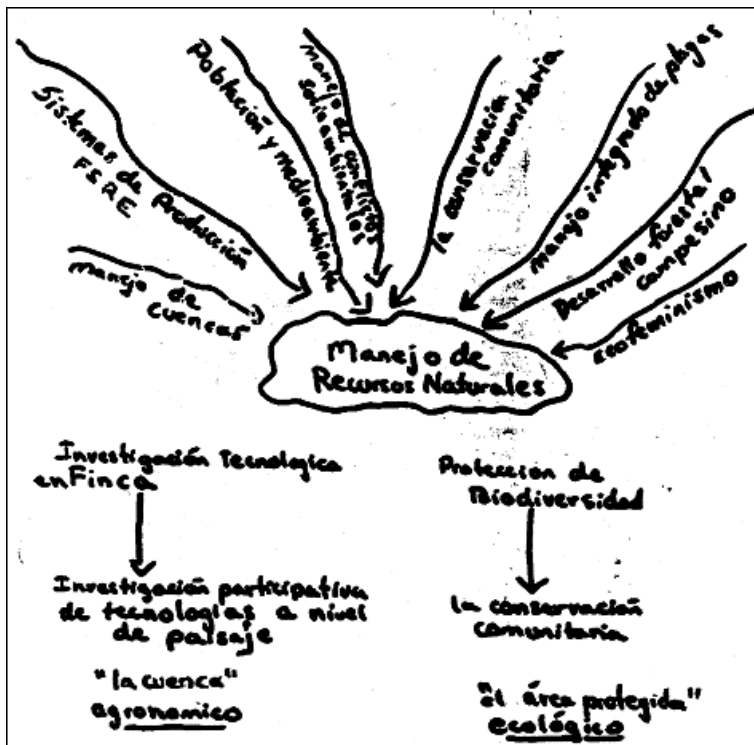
Sistemas de Producción FSRE

manejo de cuencas

Población y medioambiente

Manejo de conflictos socioambientales

la conservación comunitaria

manejo integrado de plagas

Desarrollo forestal campesino

ecofeminismo

Manejo de Recursos Naturales

Investigación tecnologica enFinca

Investigación participativa de tecnologias a nivel de paisaje

"la cuenca"
agronomico

Protección de Biodiversidad

la conservación comunitaria

"el área protegida"
ecológico